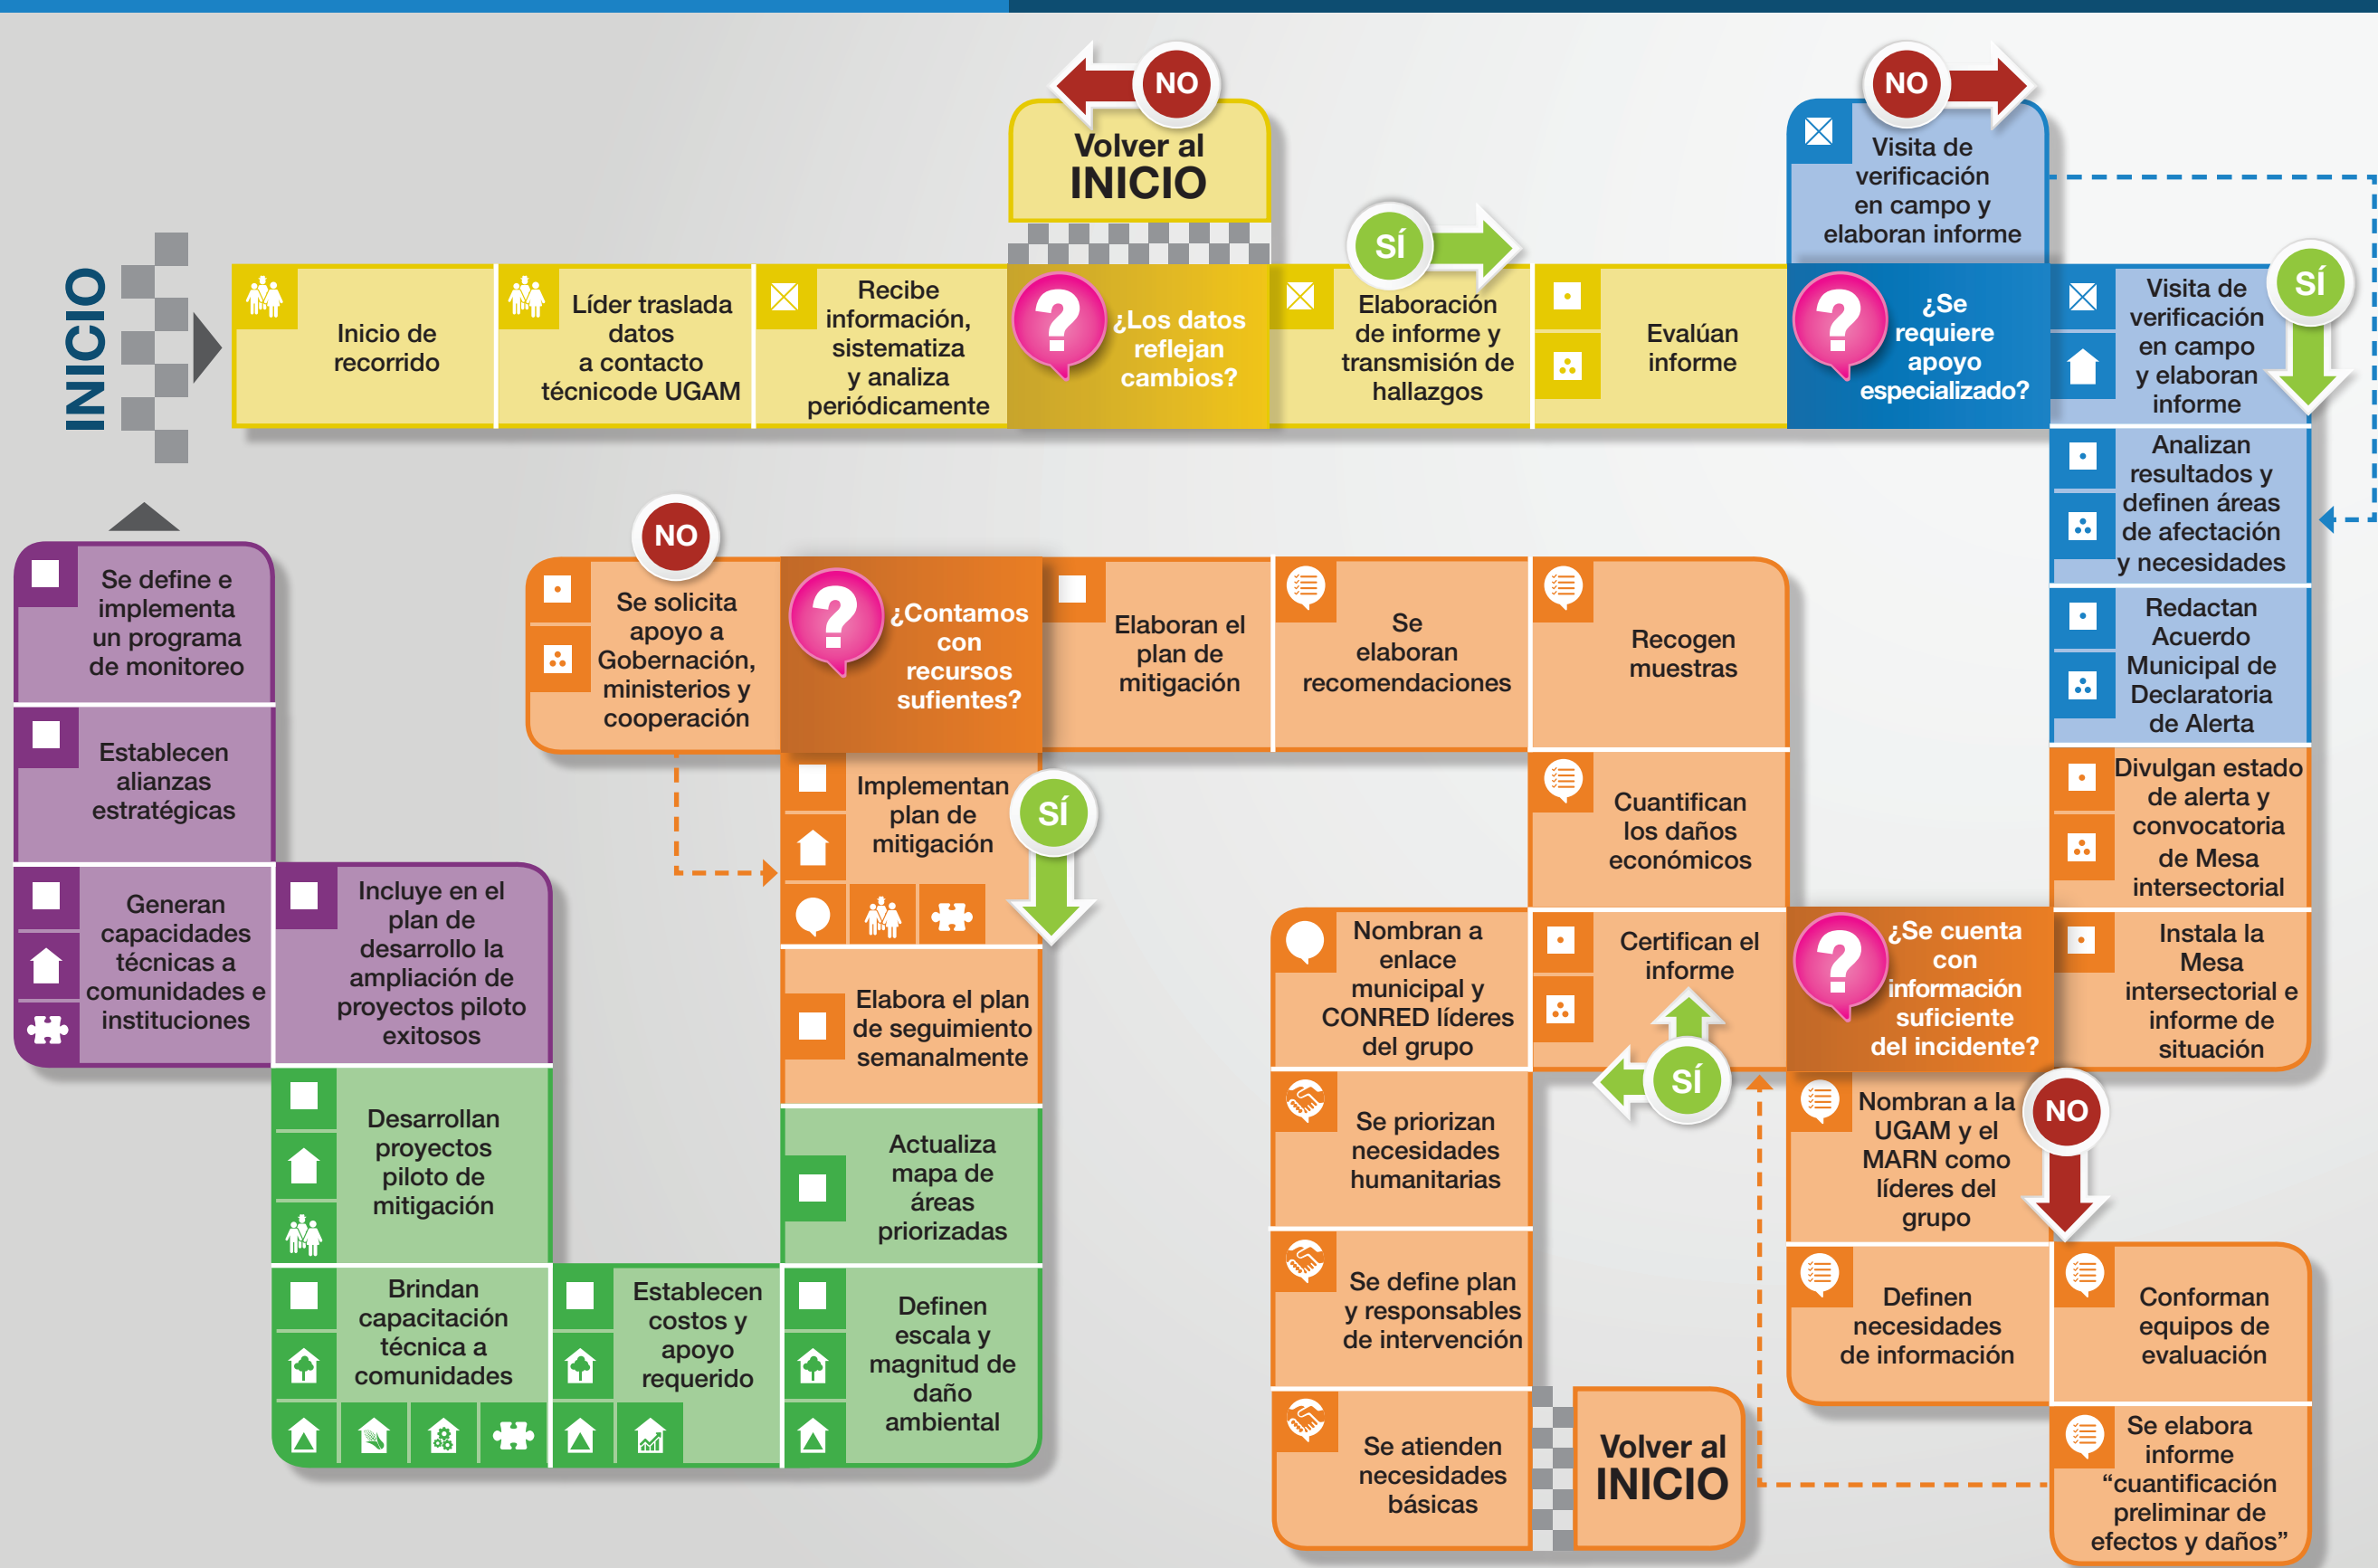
INICIO

Inicio de recorrido

Líder traslada datos a contacto técnicode UGAM

Recibe información, sistematiza y analiza periódicamente

NO

Volver al INICIO

¿Los datos reflejan cambios?

SÍ

Elaboración de informe y transmisión de hallazgos

Evalúan informe

NO

Visita de verificación en campo y elaboran informe

¿Se requiere apoyo especializado?

SÍ

Visita de verificación en campo y elaboran informe

Analizan resultados y definen áreas de afectación y necesidades

Redactan Acuerdo Municipal de Declaratoria de Alerta

Divulgan estado de alerta y convocatoria de Mesa intersectorial

Instala la Mesa intersectorial e informe de situación

¿Se cuenta con información suficiente del incidente?

NO

Nombran a la UGAM y el MARN como líderes del grupo

Conforman equipos de evaluación

Se elabora informe “cuantificación preliminar de efectos y daños”

Definen necesidades de información

SÍ

Certifican el informe

Cuantifican los daños económicos

Recogen muestras

Se elaboran recomendaciones

Elaboran el plan de mitigación

¿Contamos con recursos sufientes?

NO

Se solicita apoyo a Gobernación, ministerios y cooperación

SÍ

Implementan plan de mitigación

Elabora el plan de seguimiento semanalmente

Actualiza mapa de áreas priorizadas

Definen escala y magnitud de daño ambiental

Establecen costos y apoyo requerido

Brindan capacitación técnica a comunidades

Desarrollan proyectos piloto de mitigación

Incluye en el plan de desarrollo la ampliación de proyectos piloto exitosos

Generan capacidades técnicas a comunidades e instituciones

Establecen alianzas estratégicas

Se define e implementa un programa de monitoreo

Nombran a enlace municipal y CONRED líderes del grupo

Se priorizan necesidades humanitarias

Se define plan y responsables de intervención

Se atienden necesidades básicas

Volver al INICIO